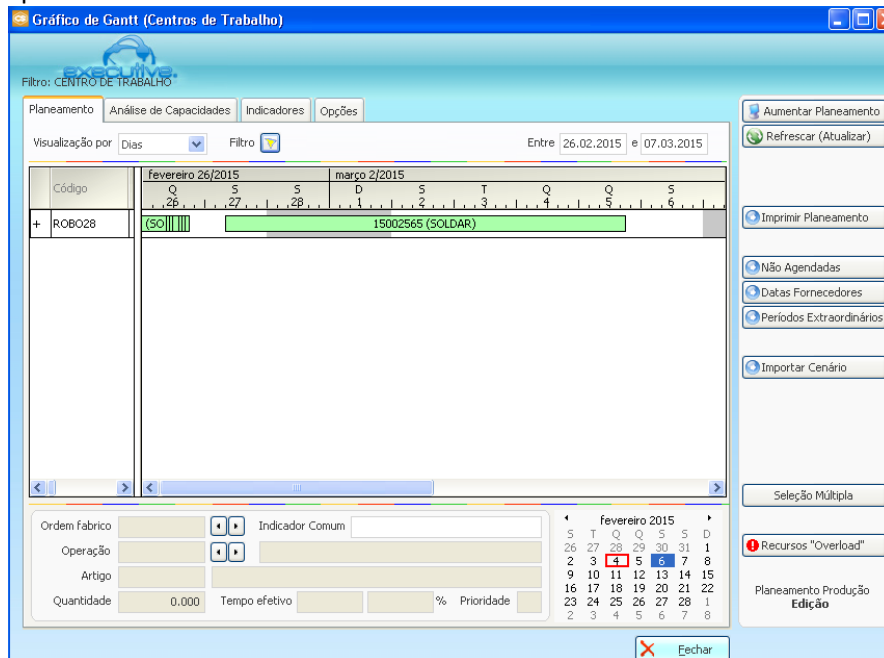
Gráfico de Gantt (Centros de Trabalho)

executive.
Filtro: CENTRO DE TRABALHO

Planeamento | Análise de Capacidades | Indicadores | Opções

Visualização por Dias
Filtro
Entre 26.02.2015 e 07.03.2015

Código
fevereiro 26/2015
Q 26 S 27 S 28
março 2/2015
D 1 S 2 T 3 Q 4 Q 5 S 6

+ ROBO28 (SO 15002565 (SOLDAR)

Ordem fabrico
Indicador Comum
Operação
Artigo
Quantidade 0.000 Tempo efetivo % Prioridade

fevereiro 2015
| S | T | Q | Q | S | S | D |
|---|---|---|---|---|---|---|
| 26 | 27 | 28 | 29 | 30 | 31 | 1 |
| 2 | 3 | 4 | 5 | 6 | 7 | 8 |
| 9 | 10 | 11 | 12 | 13 | 14 | 15 |
| 16 | 17 | 18 | 19 | 20 | 21 | 22 |
| 23 | 24 | 25 | 26 | 27 | 28 | 1 |
| 2 | 3 | 4 | 5 | 6 | 7 | 8 |

Aumentar Planeamento
Refrescar (Atualizar)
Imprimir Planeamento
Não Agendadas
Datas Fornecedores
Períodos Extraordinários
Importar Cenário
Seleção Múltipla
Recursos "Overload"
Planeamento Produção
Edição

Fechar